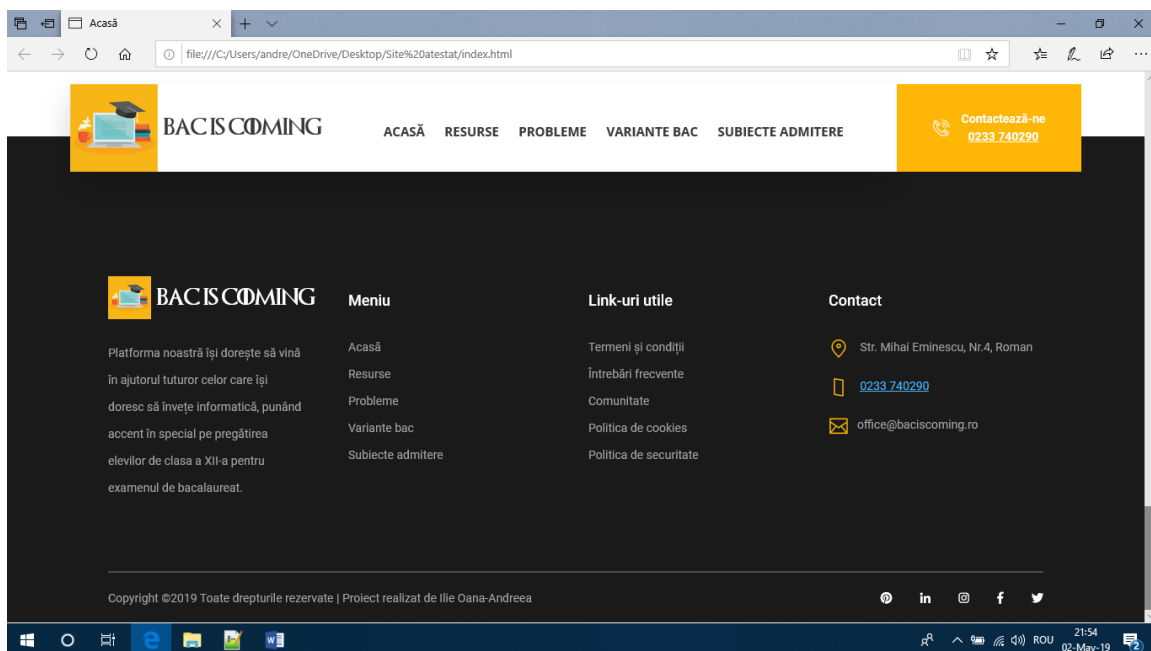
Acasă

file:///C:/Users/andre/OneDrive/Desktop/Site%20atestat/index.html

BAC IS COMING

ACASĂ RESURSE PROBLEME VARIANTE BAC SUBIECTE ADMITERE

Contactează-ne
0233 740290

BAC IS COMING

Platforma noastră își dorește să vină în ajutorul tuturor celor care își doresc să învețe informatică, punând accent în special pe pregătirea elevilor de clasa a XII-a pentru examenul de bacalaureat.

Meniu

Acasă
Resurse
Probleme
Variante bac
Subiecte admitere

Link-uri utile

Termeni și condiții
Întrebări frecvente
Comunitate
Politica de cookies
Politica de securitate

Contact

Str. Mihai Eminescu, Nr.4, Roman
0233 740290
office@baciscoming.ro

Copyright ©2019 Toate drepturile rezervate | Proiect realizat de Ilie Oana-Andreea

ROU 21:54 02-May-19